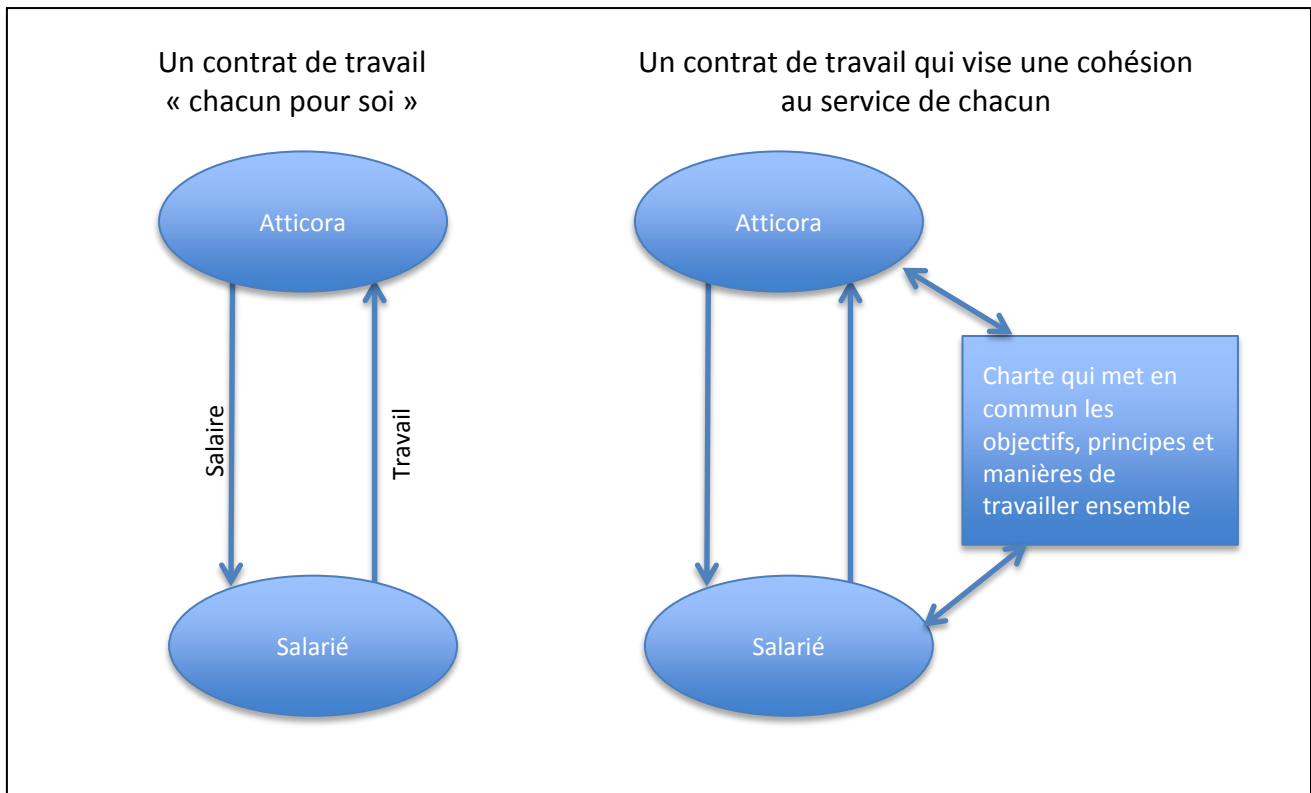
Un contrat de travail
« chacun pour soi »

Atticora

Salaire

Travail

Salarié

Un contrat de travail qui vise une cohésion au service de chacun

Atticora

Charte qui met en commun les objectifs, principes et manières de travailler ensemble

Salarié